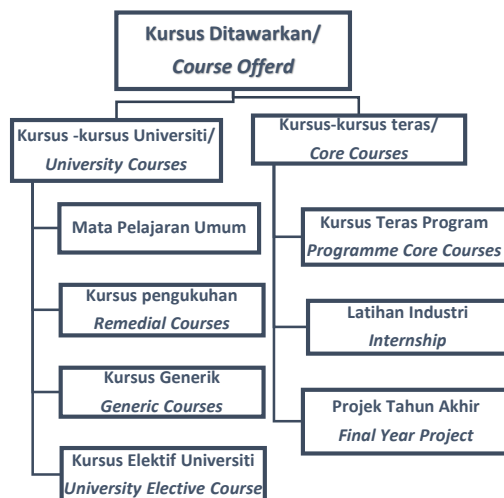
Kursus Ditawarkan/
Course Offerd

Kursus -kursus Universiti/
University Courses

Mata Pelajaran Umum

Kursus pengukuhan
Remedial Courses

Kursus Generik
Generic Courses

Kursus Elektif Universiti
University Elective Course

Kursus-kursus teras/
Core Courses

Kursus Teras Program
Programme Core Courses

Latihan Industri
Internship

Projek Tahun Akhir
Final Year Project